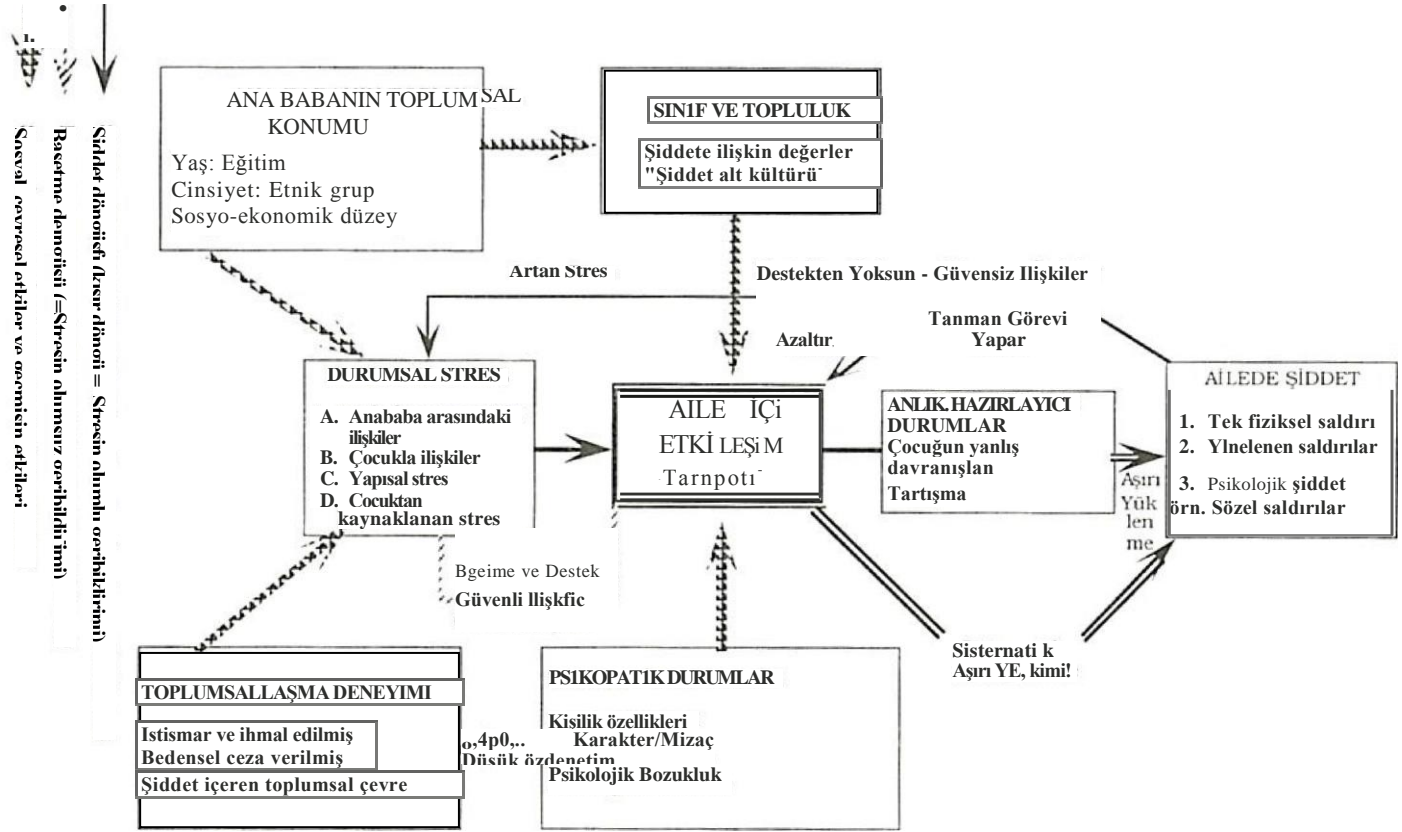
Şiddet döngüsü (kısır döngü = Stresin olumlu geribildirimi)

Bastırma döngüsü (=Stresin olumsuz geribildirimi)

Sosyal çevresel etkiler ve geçmişin etkileri

ANA BABANIN TOPLUMSAL KONUMU
Yaş: Eğitim
Cinsiyet: Etnik grup
Sosyo-ekonomik düzey

SIN1F VE TOPLULUK
Şiddete ilişkin değerler
"Şiddet alt kültürü"

Artan Stres

Destekten Yoksun - Güvensiz Ilişkiler

Tanman Görevi Yapar

Azaltır

DURUMSAL STRES
A. Anababa arasındaki ilişkiler
B. Çocukla ilişkiler
C. Yapısal stres
D. Cocuktan kaynaklanan stres

AILE IÇi ETKİ LEŞi M
Tarnpotı

ANLIK HAZIRLAYICI DURUMLAR
Çocuğun yanlış davranışlan
Tartışma

Aşırı Yük len me

AİLEDE ŞİDDET
1. Tek fiziksel saldırı
2. Ylnelenen saldırılar
3. Psikolojik şiddet örn. Sözel saldırılar

Bgeime ve Destek
Güvenli Ilişkfic

Sisternati k Aşırı YE, kimi!

TOPLUMSALLAŞMA DENEYIMI
Istismar ve ihmal edilmiş
Bedensel ceza verilmiş
Şiddet içeren toplumsal çevre

o,4p0,..
Düşük özdenetim

PS1KOPAT1K DURUMLAR
Kisilik özellikleri
Karakter/Mizaç
Psikolojik Bozukluk